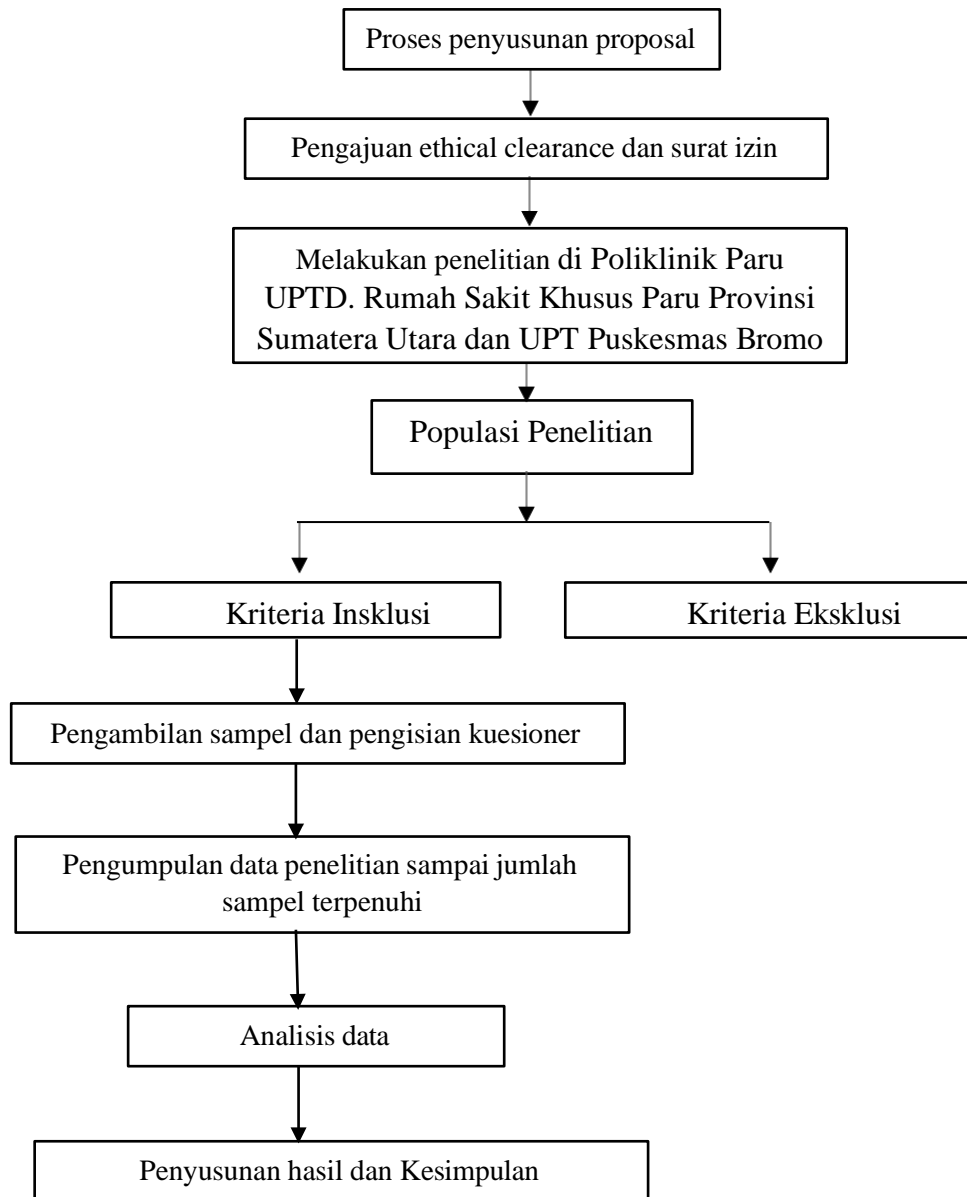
Proses penyusunan proposal

Pengajuan ethical clearance dan surat izin

Melakukan penelitian di Poliklinik Paru UPTD. Rumah Sakit Khusus Paru Provinsi Sumatera Utara dan UPT Puskesmas Bromo

Populasi Penelitian

Kriteria Insklusi

Kriteria Eksklusi

Pengambilan sampel dan pengisian kuesioner

Pengumpulan data penelitian sampai jumlah sampel terpenuhi

Analisis data

Penyusunan hasil dan Kesimpulan